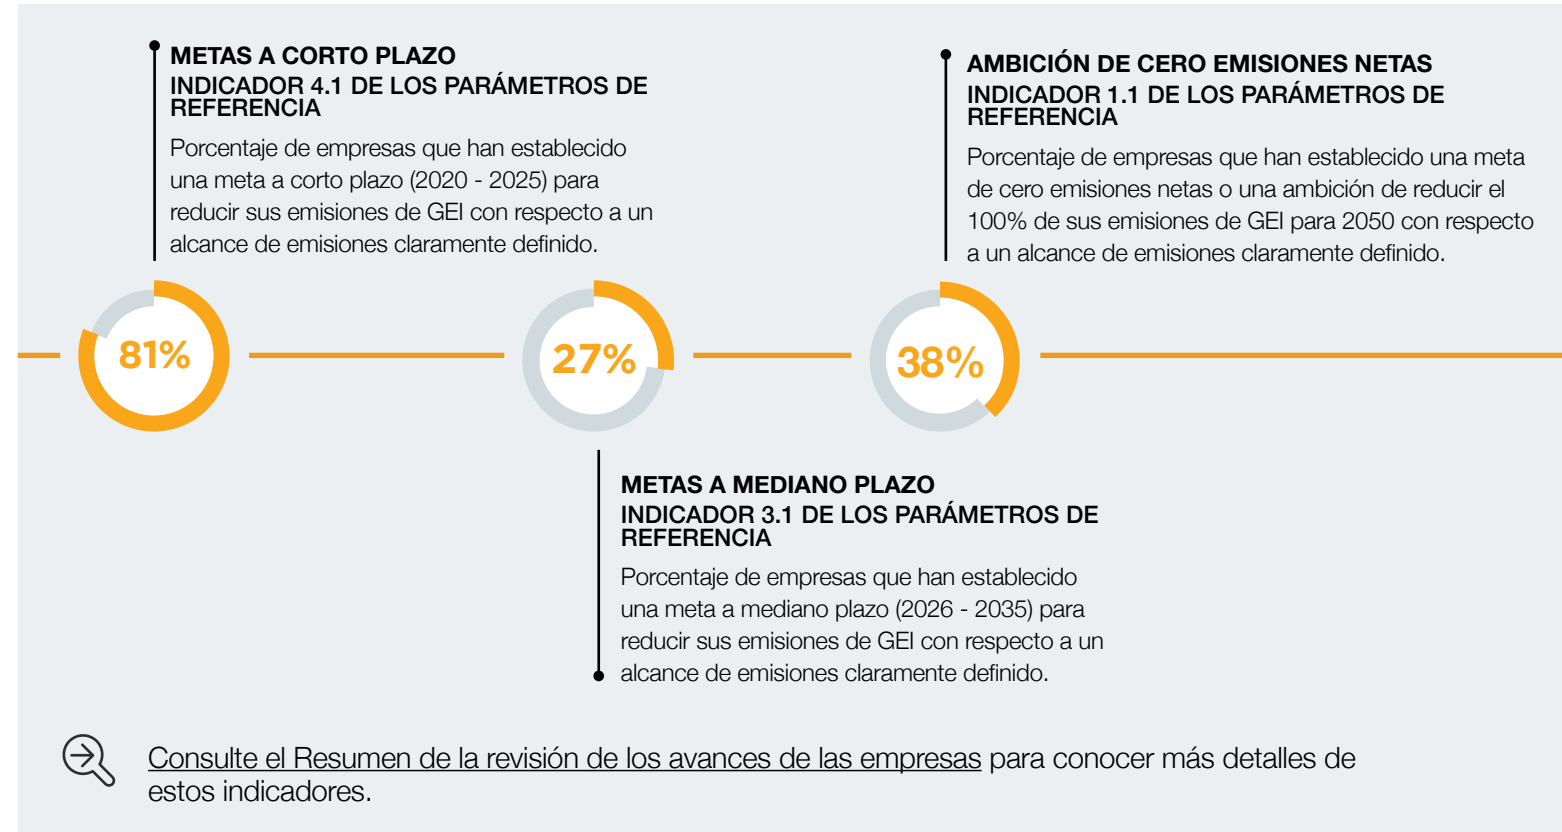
METAS A CORTO PLAZO
INDICADOR 4.1 DE LOS PARÁMETROS DE REFERENCIA

Porcentaje de empresas que han establecido una meta a corto plazo (2020 - 2025) para reducir sus emisiones de GEI con respecto a un alcance de emisiones claramente definido.

AMBICIÓN DE CERO EMISIONES NETAS
INDICADOR 1.1 DE LOS PARÁMETROS DE REFERENCIA

Porcentaje de empresas que han establecido una meta de cero emisiones netas o una ambición de reducir el 100% de sus emisiones de GEI para 2050 con respecto a un alcance de emisiones claramente definido.

81%

27%

38%

METAS A MEDIANO PLAZO
INDICADOR 3.1 DE LOS PARÁMETROS DE REFERENCIA

Porcentaje de empresas que han establecido una meta a mediano plazo (2026 - 2035) para reducir sus emisiones de GEI con respecto a un alcance de emisiones claramente definido.

Consulte el Resumen de la revisión de los avances de las empresas para conocer más detalles de estos indicadores.